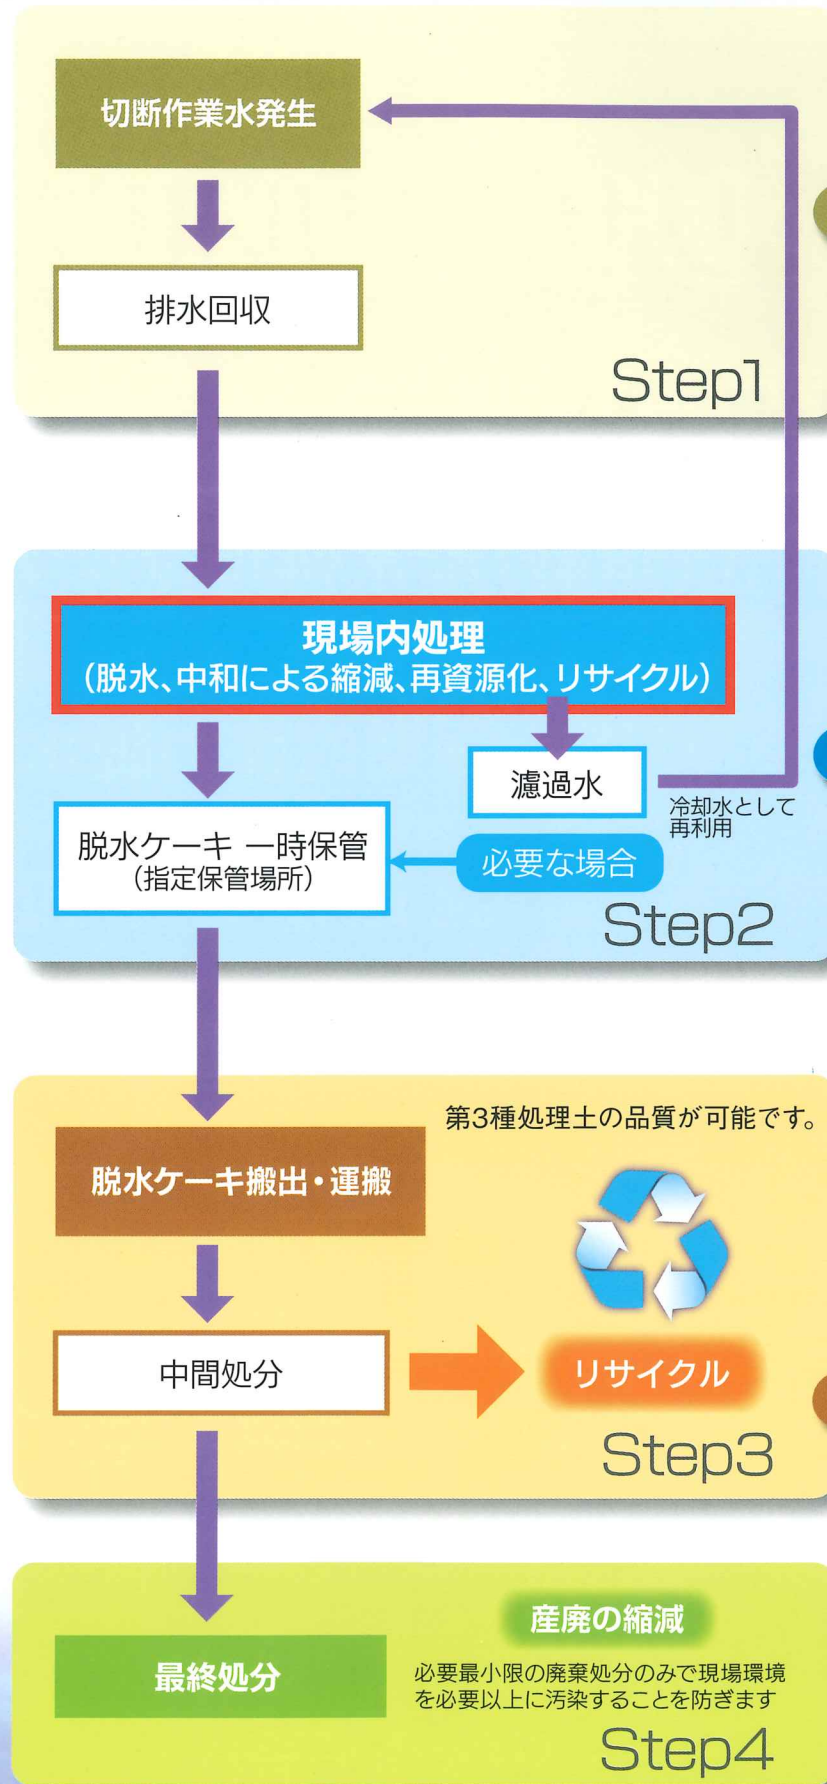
切断作業水発生

排水回収

Step1

現場内処理
(脱水、中和による縮減、再資源化、リサイクル)

濾過水

冷却水として
再利用

脱水ケーキ 一時保管
(指定保管場所)

必要な場合

Step2

第3種処理土の品質が可能です。

脱水ケーキ搬出・運搬

中間処分

リサイクル

Step3

産廃の縮減

最終処分

必要最小限の廃棄処分のみで現場環境を必要以上に汚染することを防ぎます

Step4